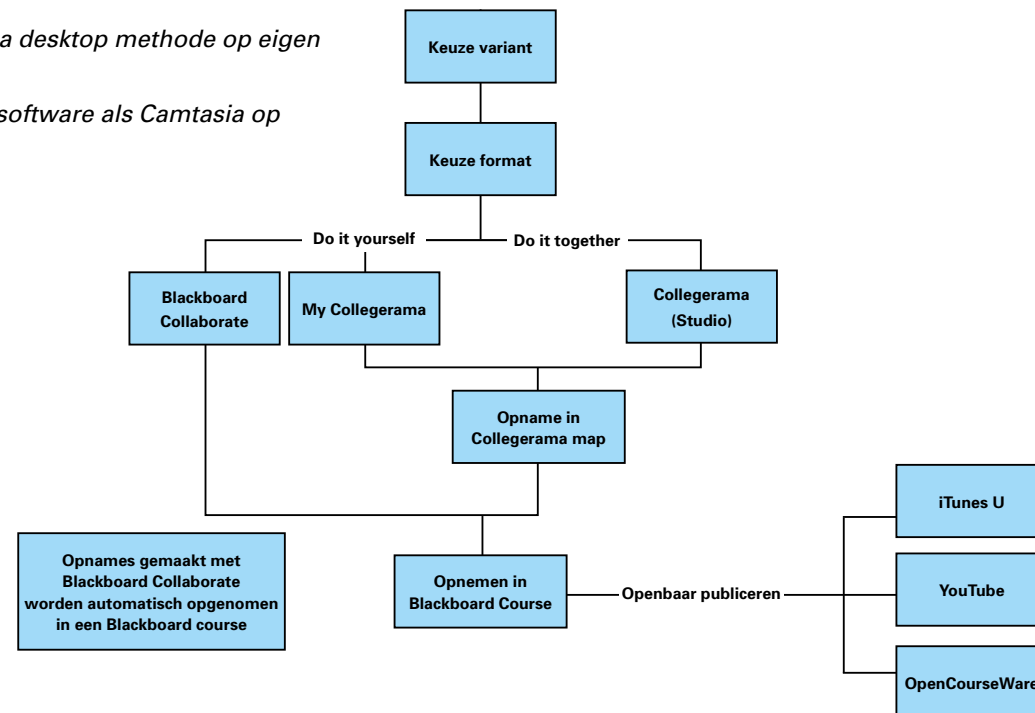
a desktop methode op eigen

software als Camtasia op

Keuze variant

Keuze format

Do it yourself

Do it together

Blackboard Collaborate

My Collegerama

Collegerama (Studio)

Opname in Collegerama map

Opnames gemaakt met Blackboard Collaborate worden automatisch opgenomen in een Blackboard course

Opnemen in Blackboard Course

Openbaar publiceren

iTunes U

YouTube

OpenCourseWare